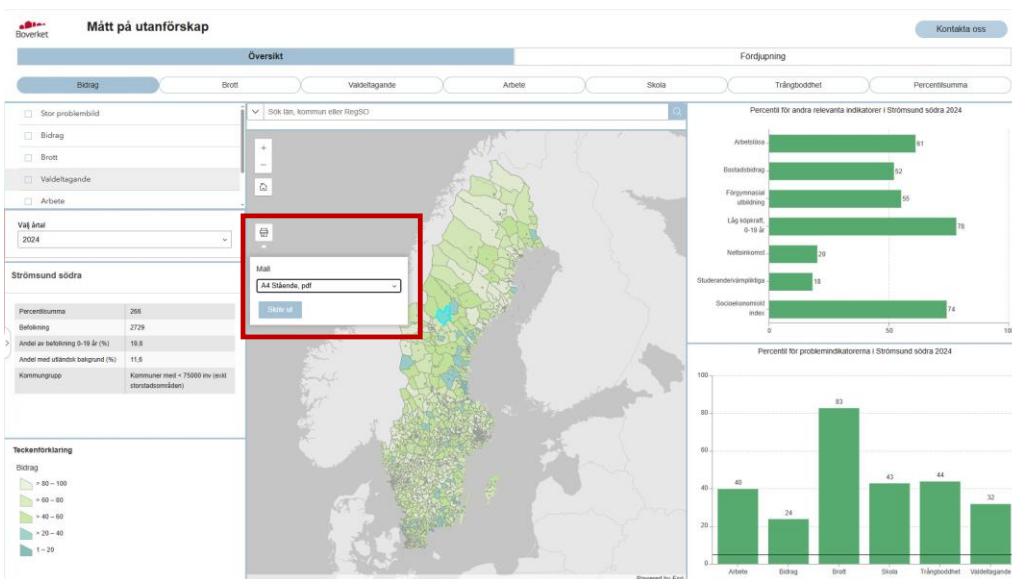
Boverket

Mått på utanförskap

Kontakta oss

Översikt

Fördjupning

Bidrag | Brott | Valdeltagande | Arbete | Skola | Trångboddhet | Percentilsumma

Stor problembild
Bidrag
Brott
Valdeltagande
Arbete

Välj årtal
2024

Strömsund södra

| | |
|---|---|
| Percentilsumma | 266 |
| Befolkning | 2729 |
| Andel av befolkning 0-19 år (%) | 19.8 |
| Andel med utländsk bakgrund (%) | 11.6 |
| Kommungrupp | Kommuner med < 75000 inv (exkl storstadsområden) |

Teckenförklaring
Bidrag
> 80 – 100
> 60 – 80
> 40 – 60
> 20 – 40
1 – 20

Sök län, kommun eller RegSO

Mall
A4 Stående, pdf
Skriv ut

Powered by Esri

Percentil för andra relevanta indikatorer i Strömsund södra 2024

Arbetslösa 61
Bostadsbidrag 52
Förgymnasial utbildning 55
Låg köpkraft, 0-19 år 78
Nettoinkomst 20
Studerande/värnpliktiga 18
Socioekonomiskt index 74

0 50 100

Percentil för problemindikatorerna i Strömsund södra 2024

100
80
60
40
20
0

Arbete 40
Bidrag 24
Brott 83
Skola 43
Trångboddhet 44
Valdeltagande 32